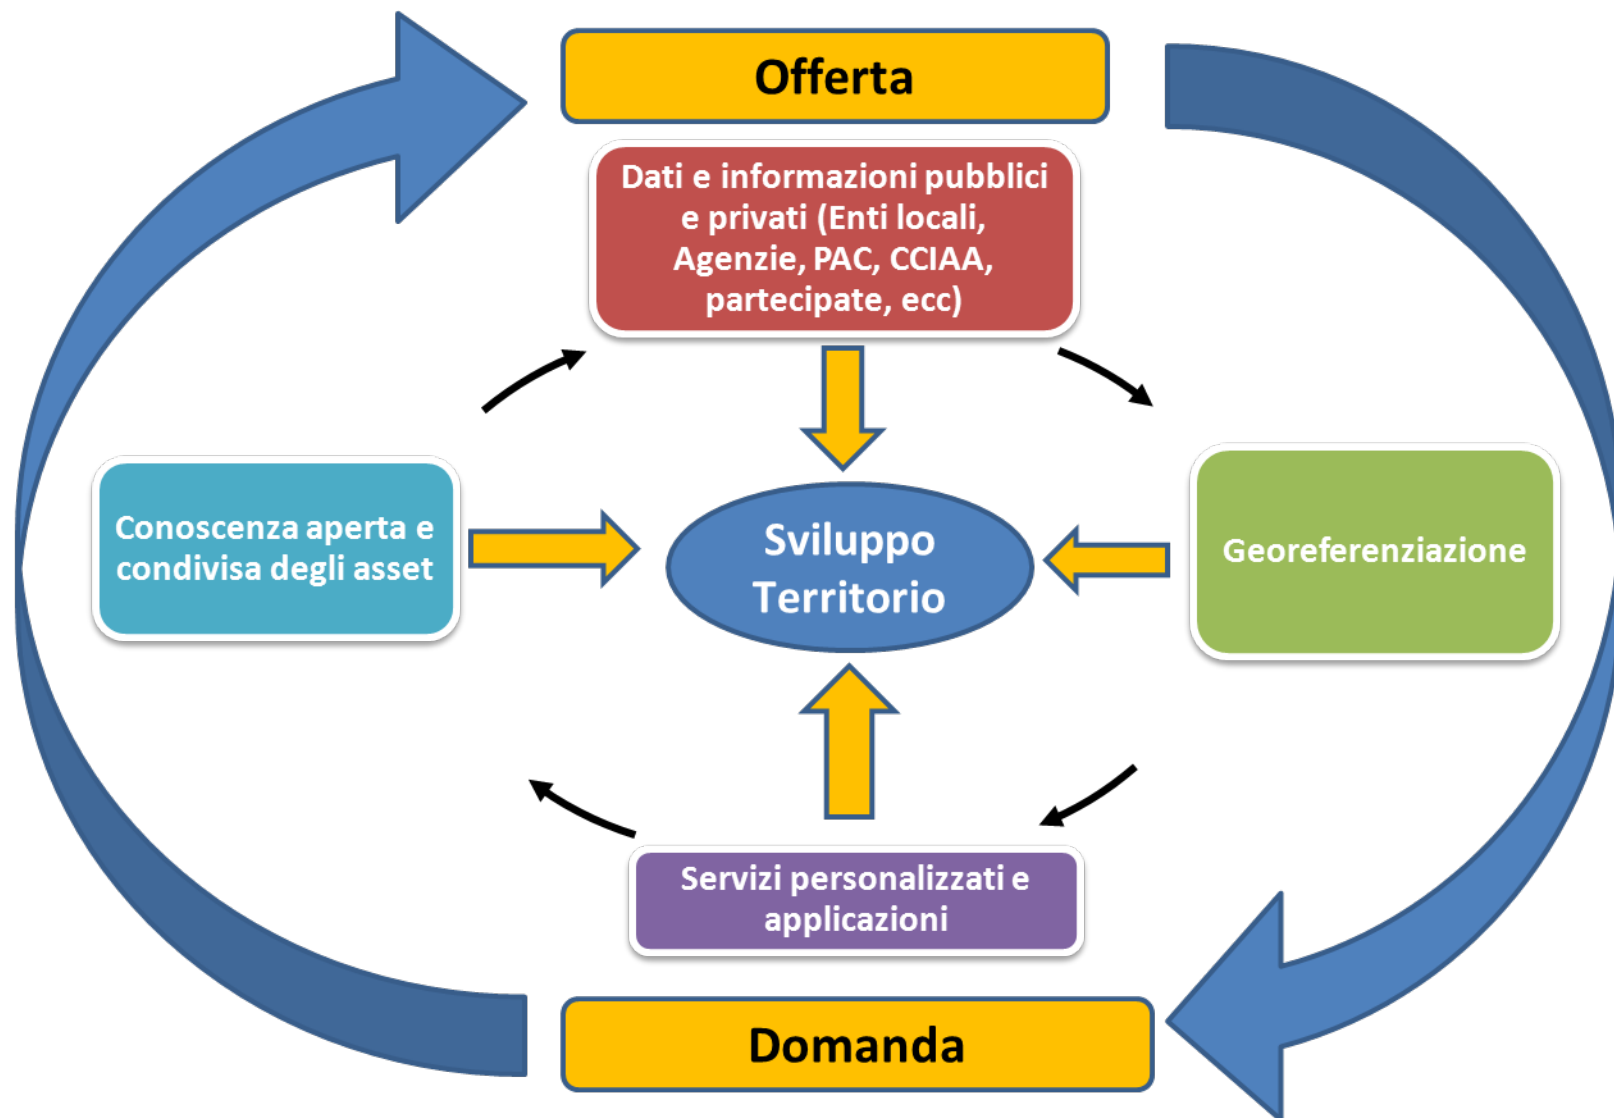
Offerta

Dati e informazioni pubblici e privati (Enti locali, Agenzie, PAC, CCIAA, partecipate, ecc)

Conoscenza aperta e condivisa degli asset

Sviluppo Territorio

Georeferenziazione

Servizi personalizzati e applicazioni

Domanda